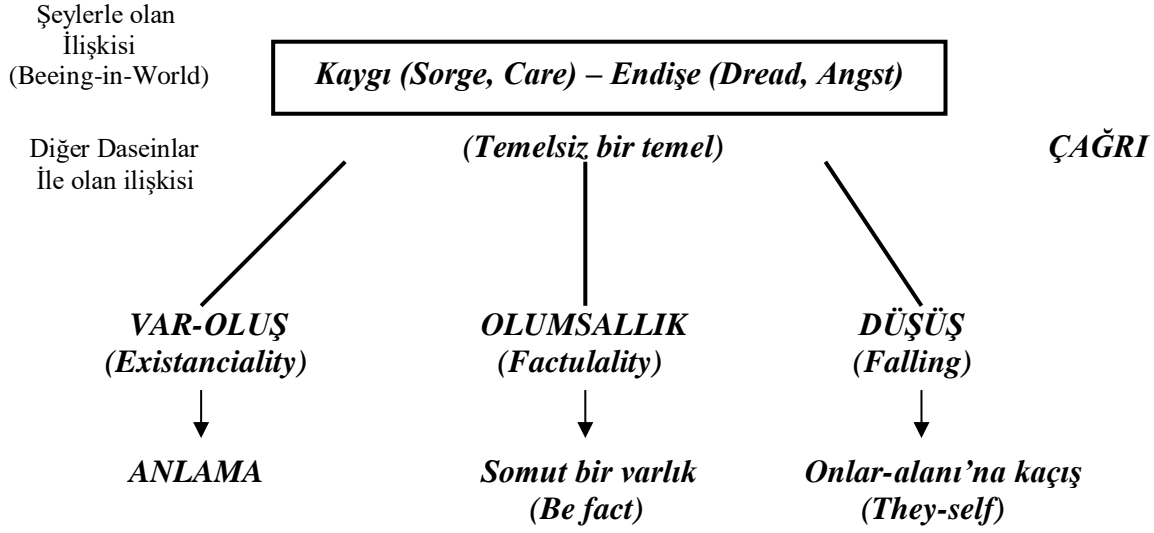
Şeylerle olan İlişkisi (Beeing-in-World)

Kaygı (Sorge, Care) – Endişe (Dread, Angst)

Diğer Daseinlar İle olan ilişkisi

(Temelsiz bir temel)

ÇAĞRI

VAR-OLUŞ (Existanciality)

OLUMSALLIK (Factulality)

DÜŞÜŞ (Falling)

ANLAMA

Somut bir varlık (Be fact)

Onlar-alanı'na kaçış (They-self)